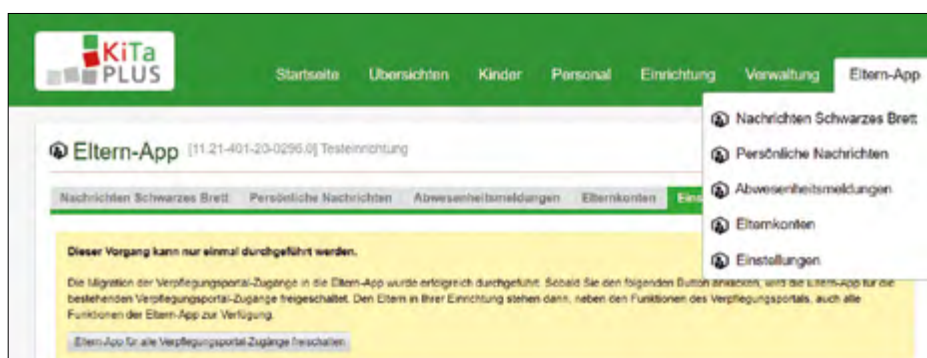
KiTa PLUS

Startseite Übersichten Kinder Personal Einrichtung Verwaltung Eltern-App

Nachrichten Schwarzes Brett
Persönliche Nachrichten
Abwesenheitsmeldungen
Elternkonten
Einstellungen

Eltern-App [11.21-401-20-0296.0] Testeinrichtung

Nachrichten Schwarzes Brett Persönliche Nachrichten Abwesenheitsmeldungen Elternkonten Eins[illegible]

Dieser Vorgang kann nur einmal durchgeführt werden.

Die Migration der Verpflegungsportal-Zugänge in die Eltern-App wurde erfolgreich durchgeführt. Sobald Sie den folgenden Button anklicken, wird die Eltern-App für die bestehenden Verpflegungsportal-Zugänge freigeschaltet. Den Eltern in Ihrer Einrichtung stehen dann, neben den Funktionen des Verpflegungsportals, auch alle Funktionen der Eltern-App zur Verfügung.

Eltern-App für alle Verpflegungsportal-Zugänge freischalten